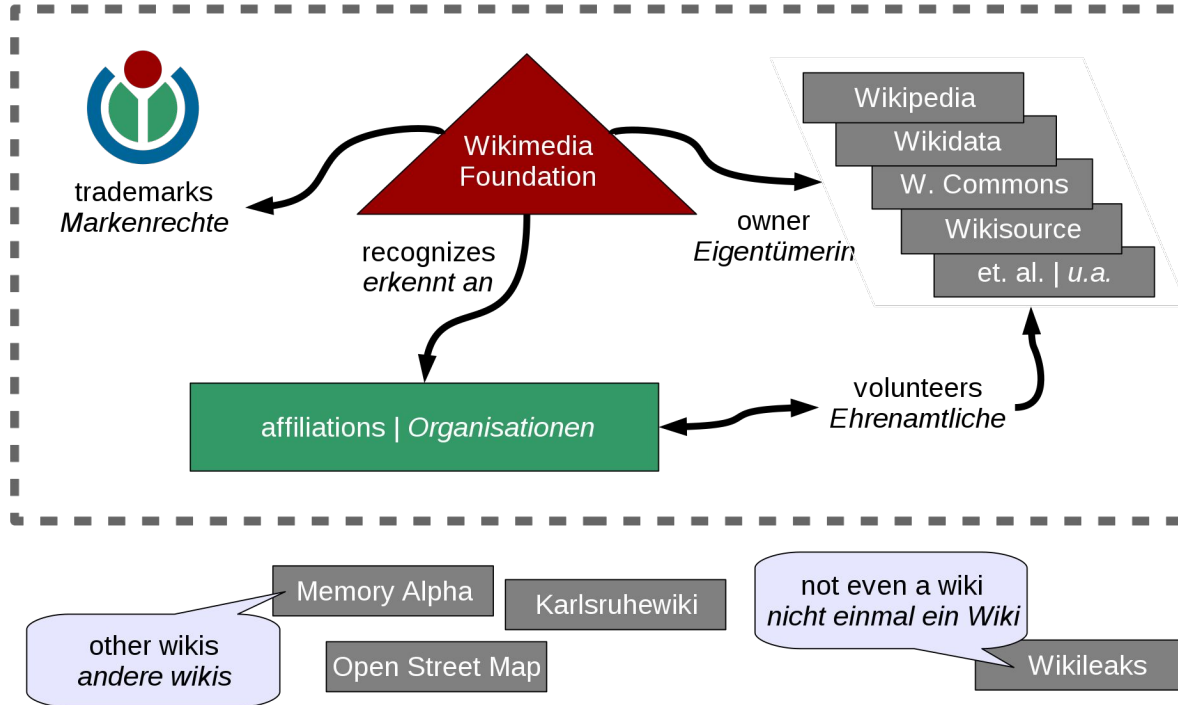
trademarks
*Markenrechte*

Wikimedia Foundation

Wikipedia
Wikidata
W. Commons
Wikisource
et. al. | *u.a.*

owner
*Eigentümerin*

recognizes
*erkennt an*

affiliations | *Organisationen*

volunteers
*Ehrenamtliche*

Memory Alpha

Karlsruhewiki

Open Street Map

other wikis
*andere wikis*

not even a wiki
*nicht einmal ein Wiki*

Wikileaks